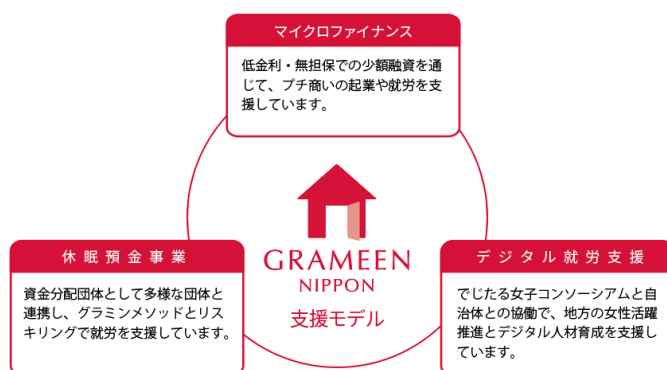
マイクロファイナンス

低金利・無担保での少額融資を通じて、プチ商いの起業や就労を支援しています。

GRAMEEN NIPPON

支援モデル

休眠預金事業

資金分配団体として多様な団体と連携し、グラミンメソッドとリスキリングで就労を支援しています。

デジタル就労支援

でじたる女子コンソーシアムと自治体との協働で、地方の女性活躍推進とデジタル人材育成を支援しています。